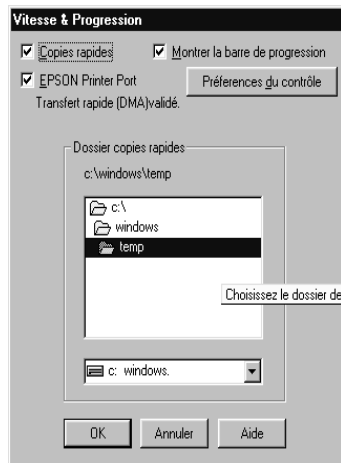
Vitesse & Progression

Copies rapides

Montrer la barre de progression

EPSON Printer Port

Préferences du contrôle

Transfert rapide (DMA)validé.

Dossier copies rapides

c:\windows\temp

c:\

windows

temp

Choisissez le dossier de

c: windows.

OK

Annuler

Aide